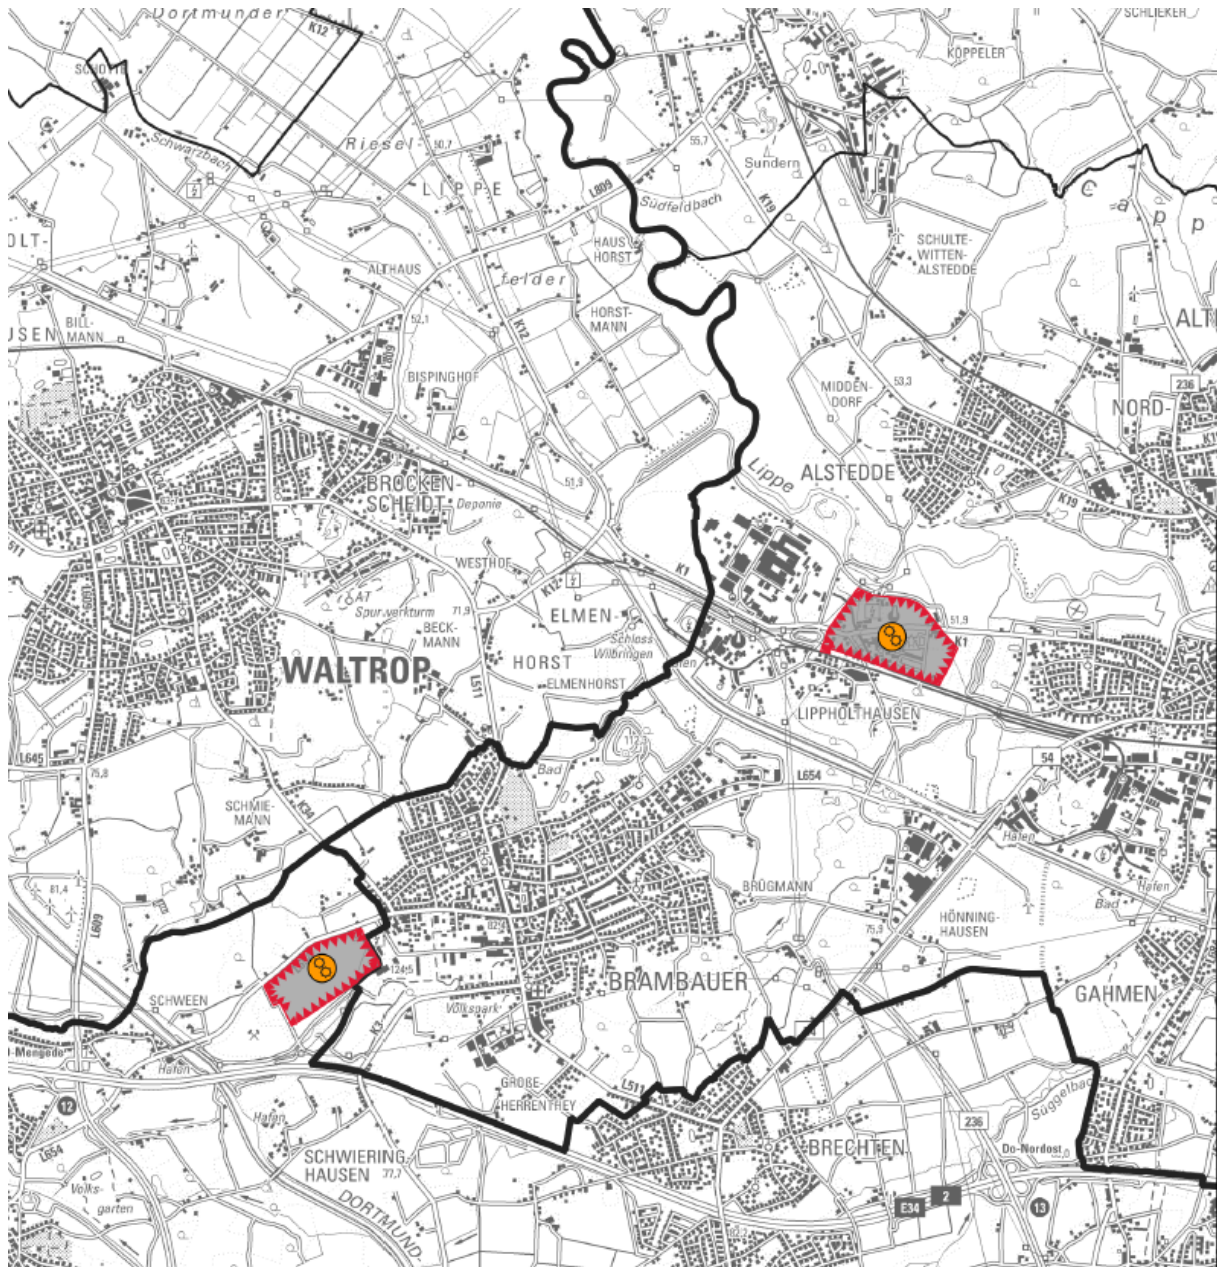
Dortmunder
K12
SCHOTTE
Schwarzbach
Riesel-
50,7
LIPPE
felder
OLT-
ALTHAUS
SEN
BILLMANN
52,1
K12
L809
Südfeldbach
55,7
HAUS HORST
HORSTMANN
Sundern
K19
SCHLIEKER
KÖPPELER
SCHULTE-WITTEN-ALSTEDDE
C
a
p
p
ALT
236
NORD-
53,3
MIDDENDORF
ALSTEDDE
K19
Lippe
BISPINGHOF
BROCKENSCHEIDT
Deponie
51,9
WESTHOF
K1
K12
ELMEN-
Schloss Wilbringen
51,9
K1
71,9
Spurverkturm
BECKMANN
WALTROP
HORST
ELMENHORST
L511
LIPPHOLTHAUSEN
L645
75,8
Bad
L654
54
SCHMIEMANN
K34
Hafen
Hafen
Bad
BRÜGMANN
HÖNNINGHAUSEN
75,9
81,4
L609
GAHMEN
BRAMBAUER
124,5
SCHWEEN
Volkspark
K3
-Mengede
Hafen
12
GROßE-HERRENTHEY
L511
Süggelbach
L654
Hafen
SCHWIERINGHAUSEN
77,7
BRECHTEN
236
Do-Nordost
Volksgarten
DORTMUND
E34
2
13